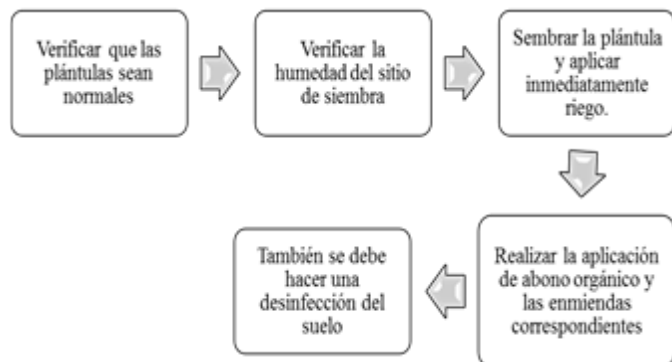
Verificar que las plántulas sean normales

Verificar la humedad del sitio de siembra

Sembrar la plántula y aplicar inmediatamente riego.

Realizar la aplicación de abono orgánico y las enmiendas correspondientes

También se debe hacer una desinfección del suelo